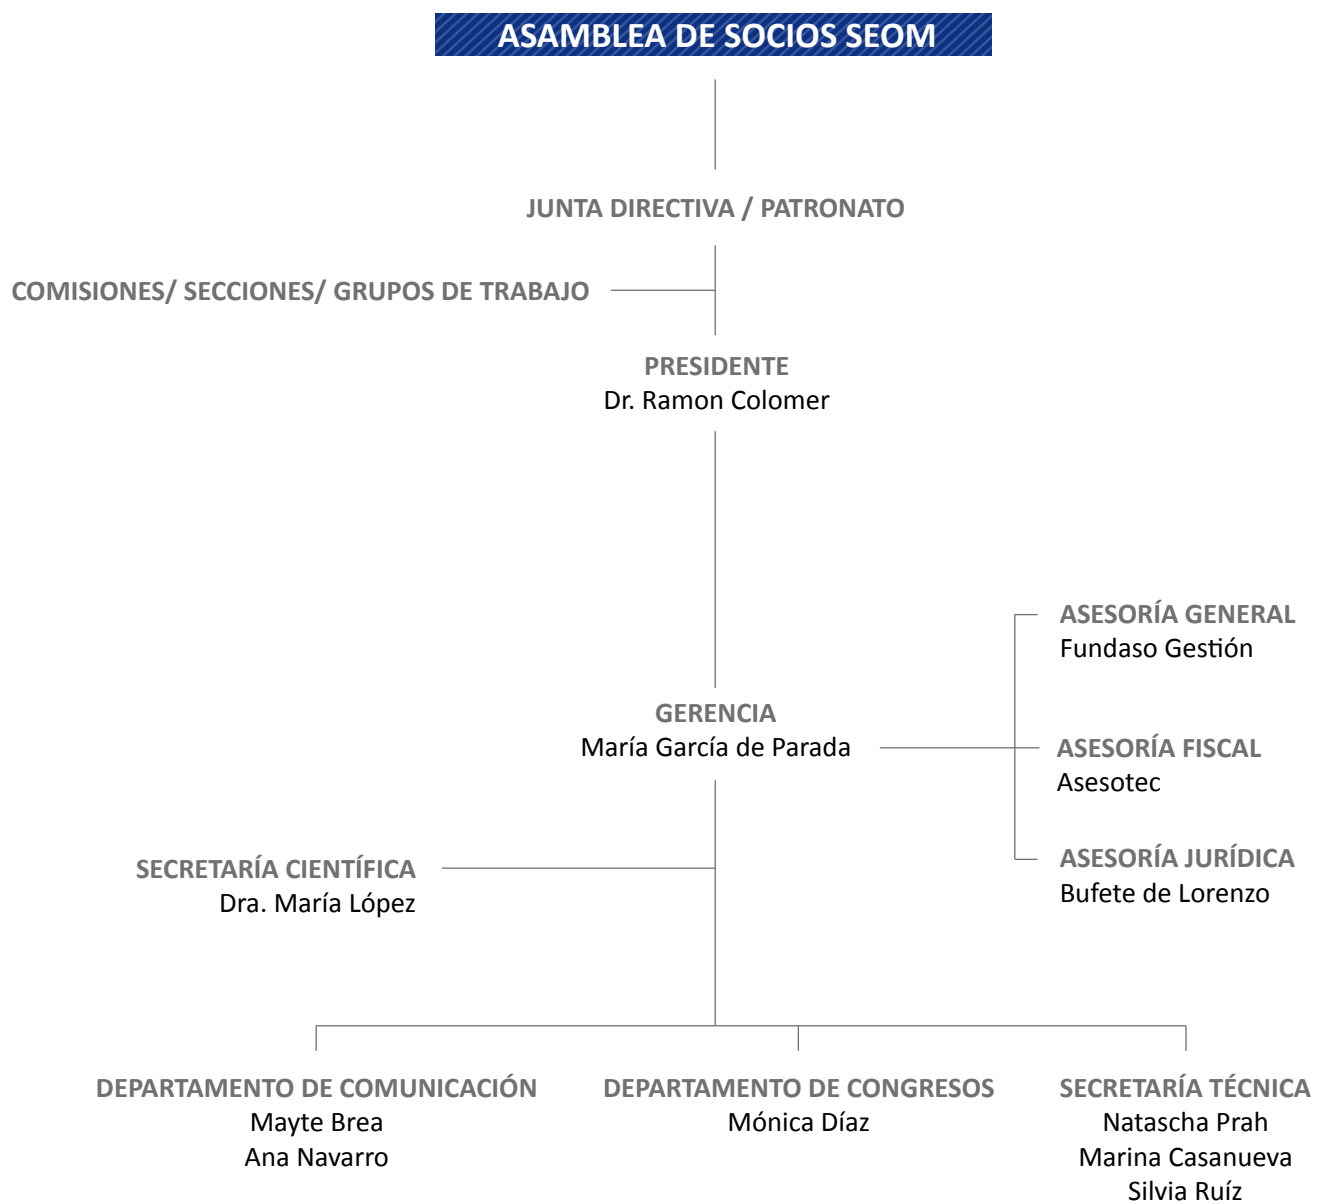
ASAMBLEA DE SOCIOS SEOM

JUNTA DIRECTIVA / PATRONATO

COMISIONES/ SECCIONES/ GRUPOS DE TRABAJO

PRESIDENTE
Dr. Ramon Colomer

ASESORÍA GENERAL
Fundaso Gestión

GERENCIA
María García de Parada

ASESORÍA FISCAL
Asesotec

SECRETARÍA CIENTÍFICA
Dra. María López

ASESORÍA JURÍDICA
Bufete de Lorenzo

DEPARTAMENTO DE COMUNICACIÓN
Mayte Brea
Ana Navarro

DEPARTAMENTO DE CONGRESOS
Mónica Díaz

SECRETARÍA TÉCNICA
Natascha Prah
Marina Casanueva
Silvia Ruíz